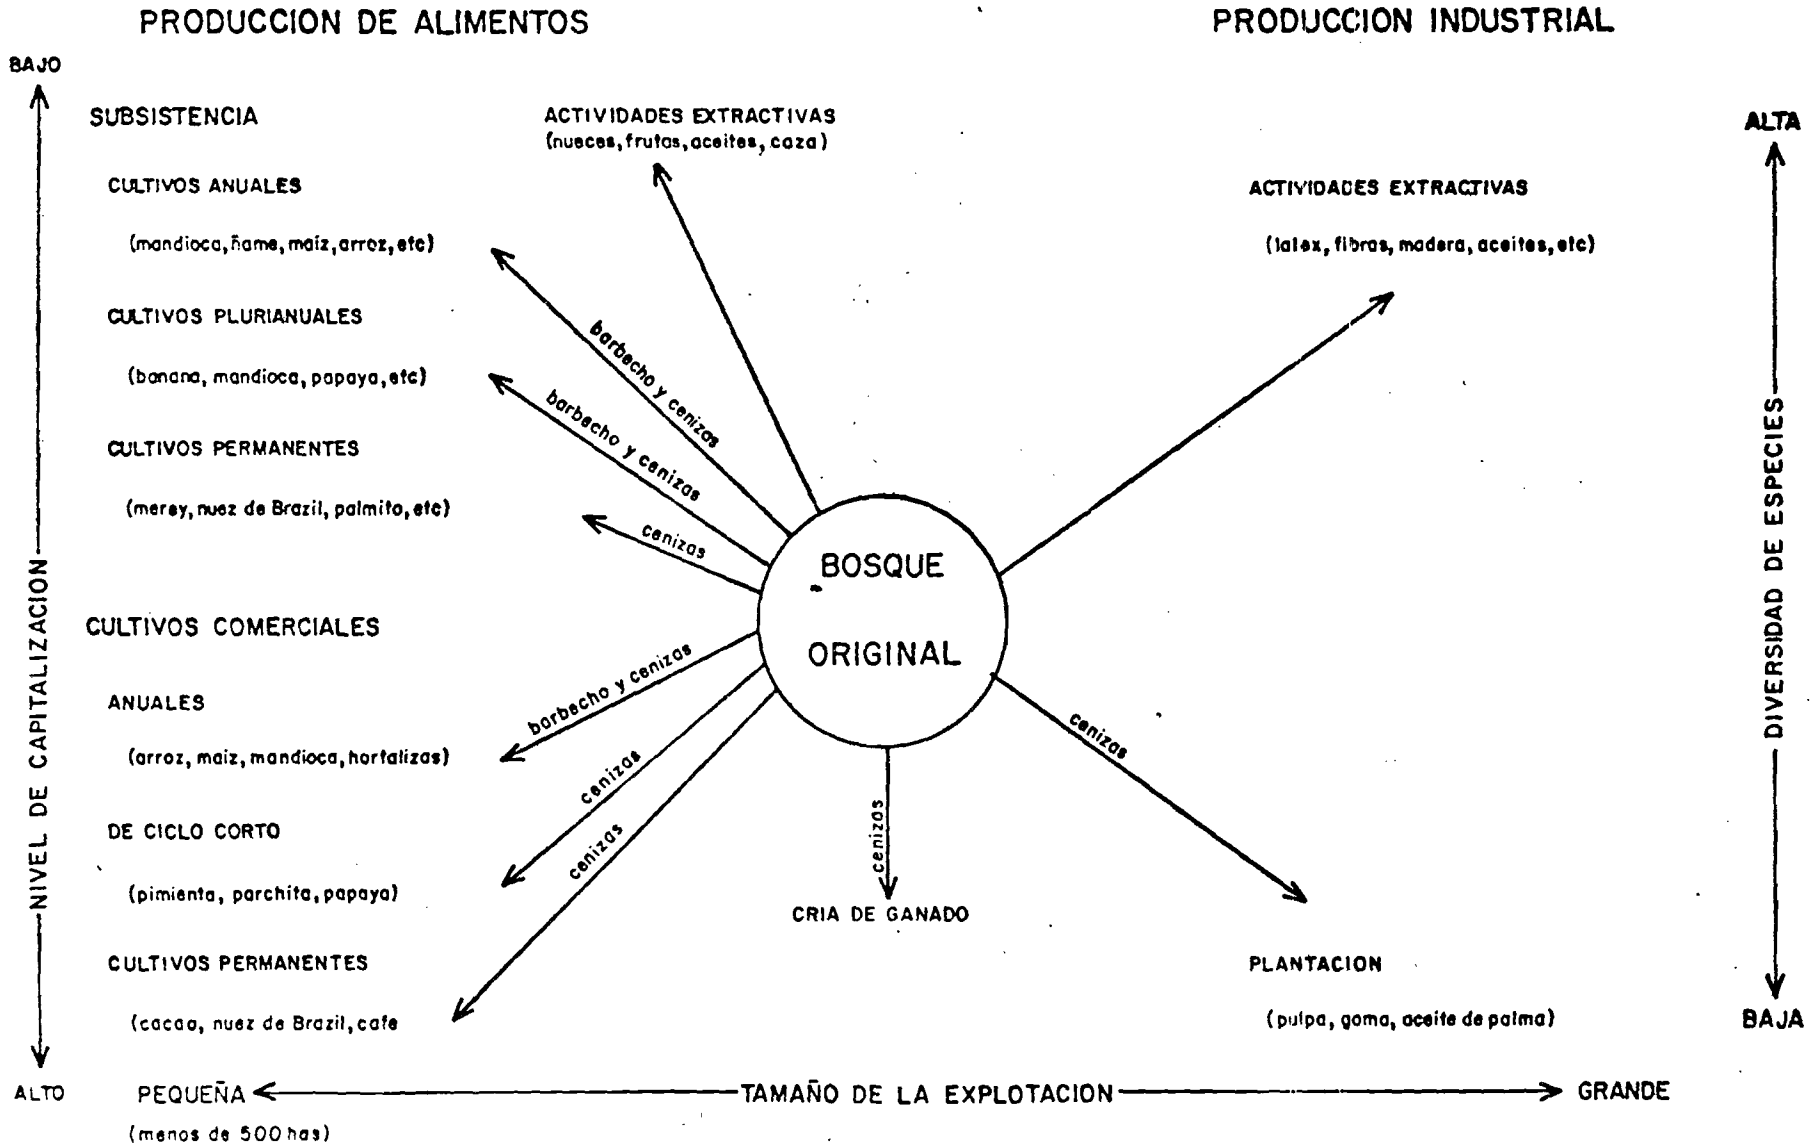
PRODUCCION DE ALIMENTOS

PRODUCCION INDUSTRIAL

BAJO

NIVEL DE CAPITALIZACION

ALTO

SUBSISTENCIA

CULTIVOS ANUALES

(mandioca, ñame, maiz, arroz, etc)

CULTIVOS PLURIANUALES

(banana, mandioca, papaya, etc)

CULTIVOS PERMANENTES

(merey, nuez de Brazil, palmito, etc)

CULTIVOS COMERCIALES

ANUALES

(arroz, maiz, mandioca, hortalizas)

DE CICLO CORTO

(pimienta, parchita, papaya)

CULTIVOS PERMANENTES

(cacao, nuez de Brazil, cafe

ACTIVIDADES EXTRACTIVAS
(nueces, frutas, aceites, caza)

barbecho y cenizas

barbecho y cenizas

cenizas

BOSQUE

ORIGINAL

barbecho y cenizas

cenizas

cenizas

cenizas

CRIA DE GANADO

cenizas

ACTIVIDADES EXTRACTIVAS

(latex, fibras, madera, aceites, etc)

PLANTACION

(pulpa, goma, aceite de palma)

ALTA

DIVERSIDAD DE ESPECIES

BAJA

PEQUEÑA TAMAÑO DE LA EXPLOTACION GRANDE

(menos de 500 has)